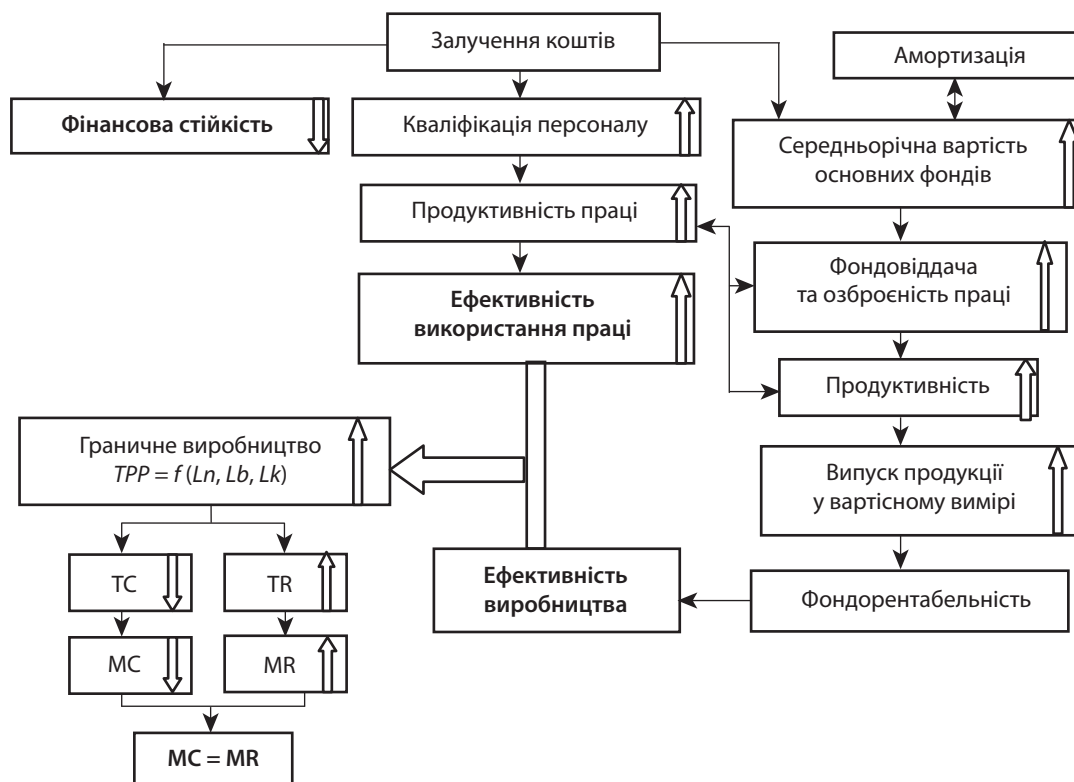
Залучення коштів

Амортизація

Фінансова стійкість

Кваліфікація персоналу

Середньорічна вартість основних фондів

Продуктивність праці

Фондовіддача та озброєність праці

Ефективність використання праці

Продуктивність

Граничне виробництво $TPP = f(Ln, Lb, Lk)$

Випуск продукції у вартісному вимірі

TC

TR

Ефективність виробництва

Фондорентабельність

MC

MR

MC = MR